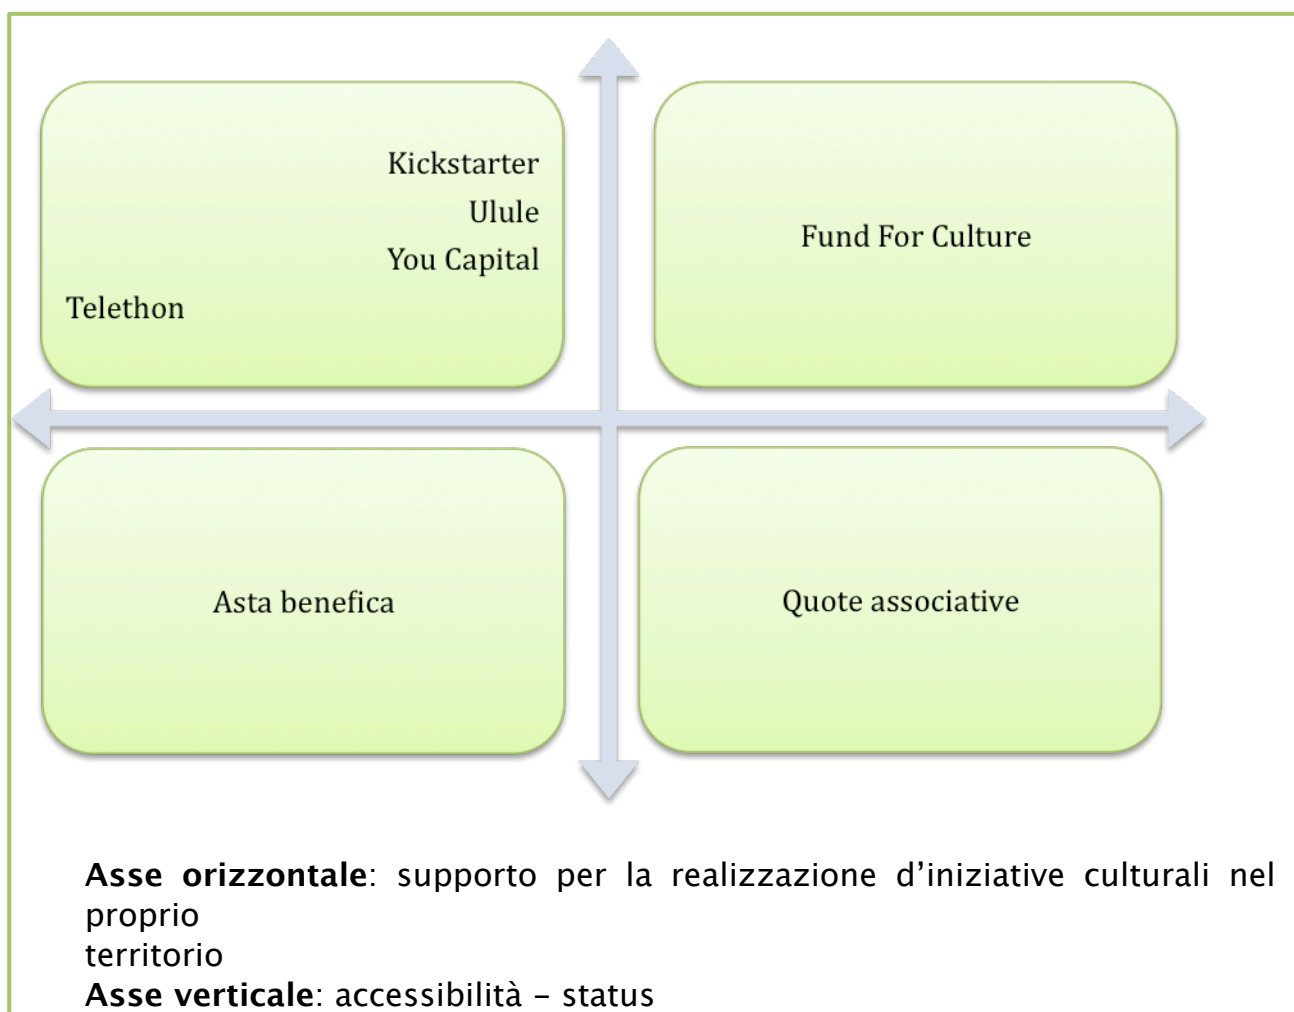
Kickstarter
Ulule
You Capital
Telethon

Fund For Culture

Asta benefica

Quote associative

**Asse orizzontale**: supporto per la realizzazione d'iniziative culturali nel proprio
territorio
**Asse verticale**: accessibilità – status